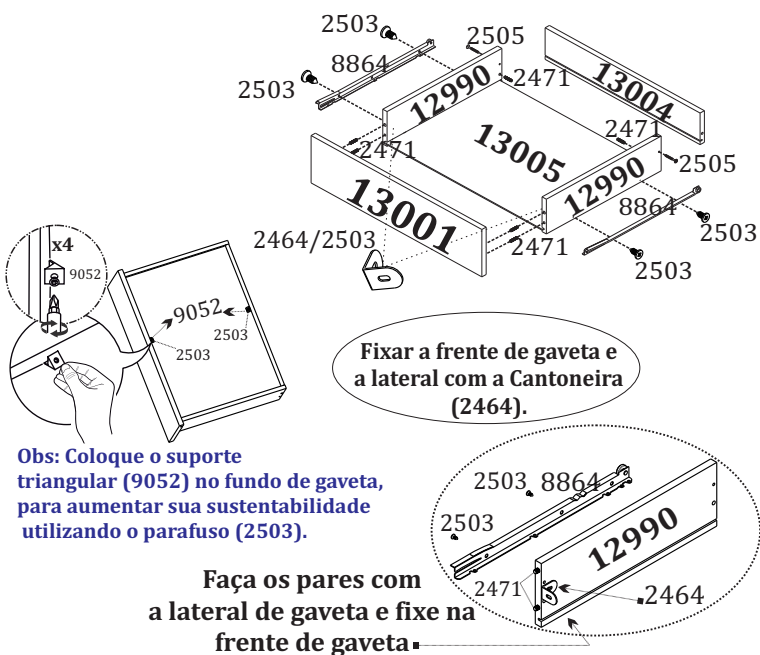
2503
2505
8864
2471
13004
2503
12990
13005
2471
2471
2505
12990
13001
8864
2503
2464/2503
2471
2503
x4
9052
9052
2503
2503

Fixar a frente de gaveta e a lateral com a Cantoneira (2464).

Obs: Coloque o suporte triangular (9052) no fundo de gaveta, para aumentar sua sustentabilidade utilizando o parafuso (2503).

2503
8864
2503
12990
2471
2464

Faça os pares com a lateral de gaveta e fixe na frente de gaveta